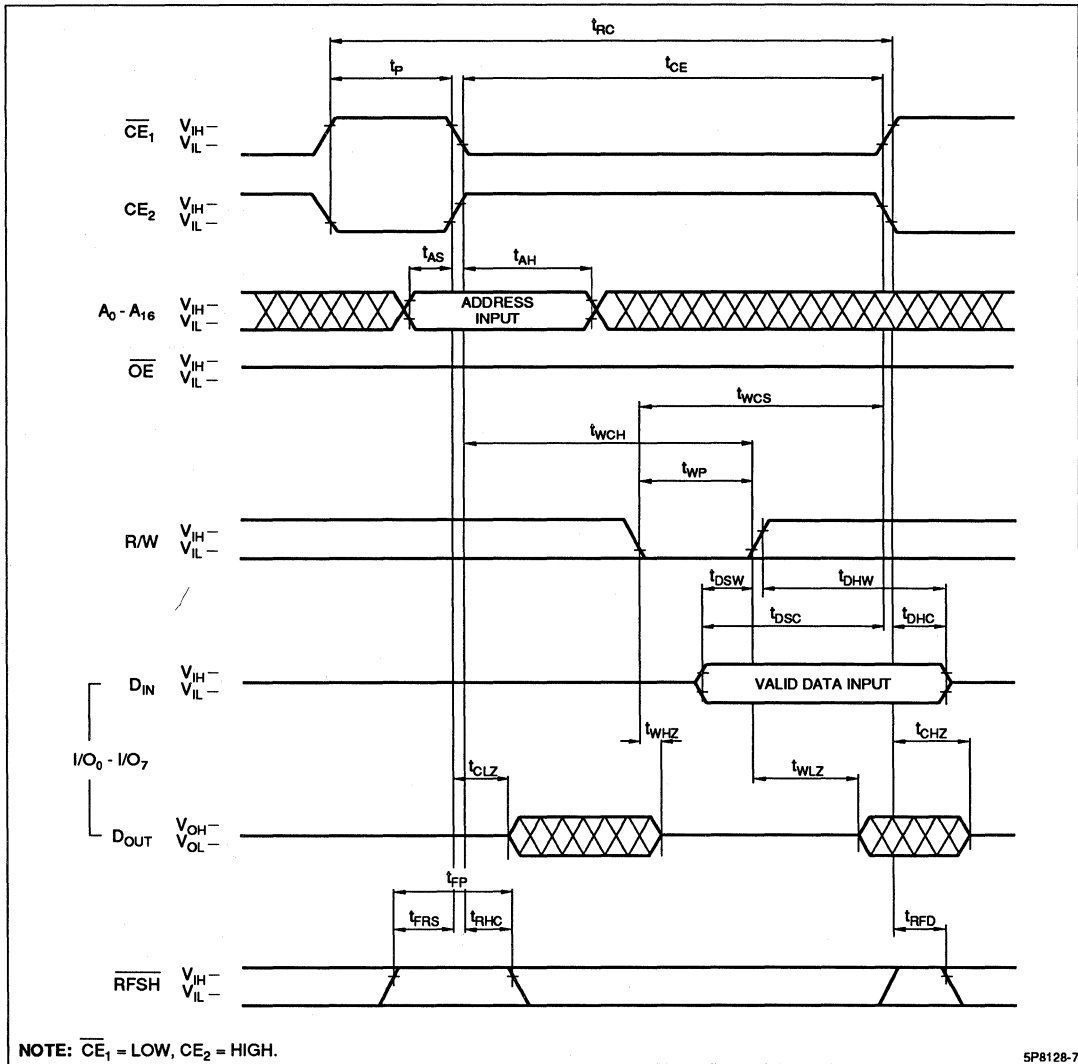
$t_{RC}$

$t_P$

$t_{CE}$

$\overline{CE}_1$ $V_{IH}$ – $V_{IL}$ –

$CE_2$ $V_{IH}$ – $V_{IL}$ –

$t_{AS}$

$t_{AH}$

$A_0$ - $A_{16}$ $V_{IH}$ – $V_{IL}$ –

ADDRESS INPUT

$\overline{OE}$ $V_{IH}$ – $V_{IL}$ –

$t_{WCS}$

$t_{WCH}$

$t_{WP}$

R/W $V_{IH}$ – $V_{IL}$ –

$t_{DSW}$

$t_{DHW}$

$t_{DSC}$

$t_{DHC}$

$D_{IN}$ $V_{IH}$ – $V_{IL}$ –

VALID DATA INPUT

$t_{WHZ}$

$t_{CHZ}$

$I/O_0$ - $I/O_7$

$t_{CLZ}$

$t_{WLZ}$

$D_{OUT}$ $V_{OH}$ – $V_{OL}$ –

$t_{FP}$

$t_{FRS}$

$t_{RHC}$

$t_{RFD}$

$\overline{RFSH}$ $V_{IH}$ – $V_{IL}$ –

NOTE: $\overline{CE}_1$ = LOW, $CE_2$ = HIGH.

5P8128-7